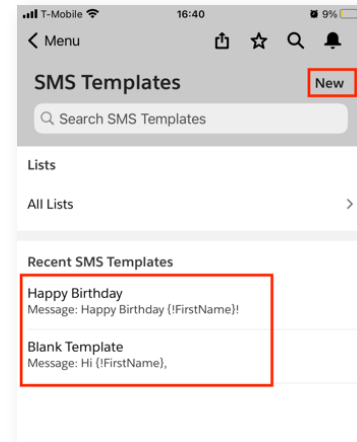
T-Mobile 16:40 9%

Menu

SMS Templates

New

Search SMS Templates

Lists

All Lists

Recent SMS Templates

Happy Birthday
Message: Happy Birthday {!FirstName}!

Blank Template
Message: Hi {!FirstName},